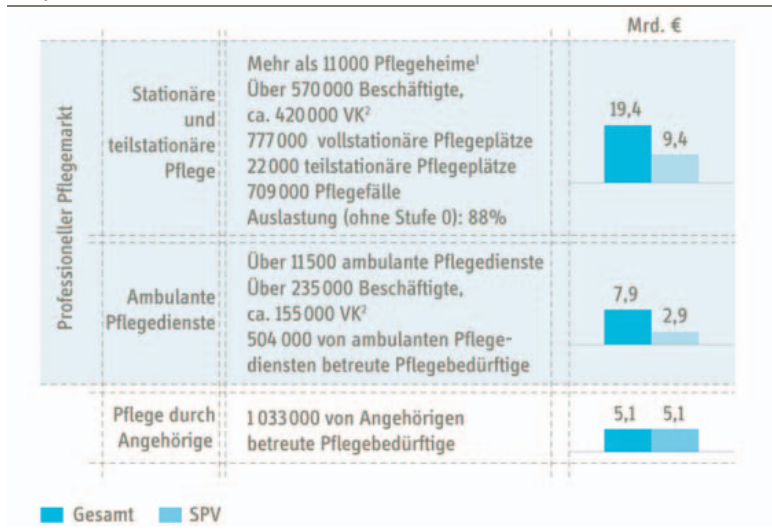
Mrd. €

Professioneller Pflegemarkt

| | | |
|---|---|---|
| Stationäre und teilstationäre Pflege | Mehr als 11 000 Pflegeheime$^1$ Über 570 000 Beschäftigte, ca. 420 000 VK$^2$ 777 000 vollstationäre Pflegeplätze 22 000 teilstationäre Pflegeplätze 709 000 Pflegefälle Auslastung (ohne Stufe 0): 88% | 19,4 9,4 |
| Ambulante Pflegedienste | Über 11 500 ambulante Pflegedienste Über 235 000 Beschäftigte, ca. 155 000 VK$^2$ 504 000 von ambulanten Pflegediensten betreute Pflegebedürftige | 7,9 2,9 |
| Pflege durch Angehörige | 1 033 000 von Angehörigen betreute Pflegebedürftige | 5,1 5,1 |

Gesamt SPV